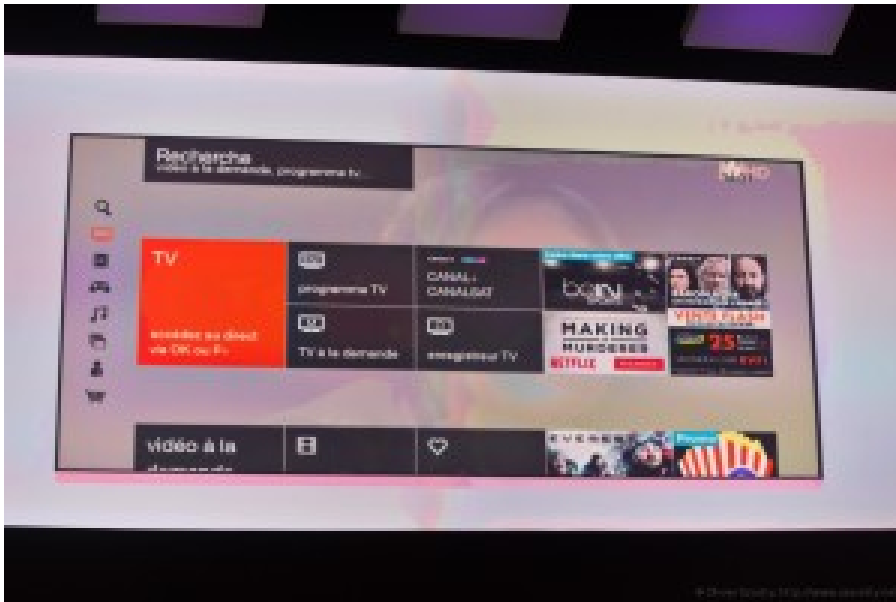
Recherche
vidéo à la demande, programme tv...

TV

accédez au direct via OK ou P+

programme TV

CANAL+ CANALSAT

beIN

MAKING A MURDERER

NETFLIX

TV à la demande

enregistreur TV

vidéo à la demande

EVEREST

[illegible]